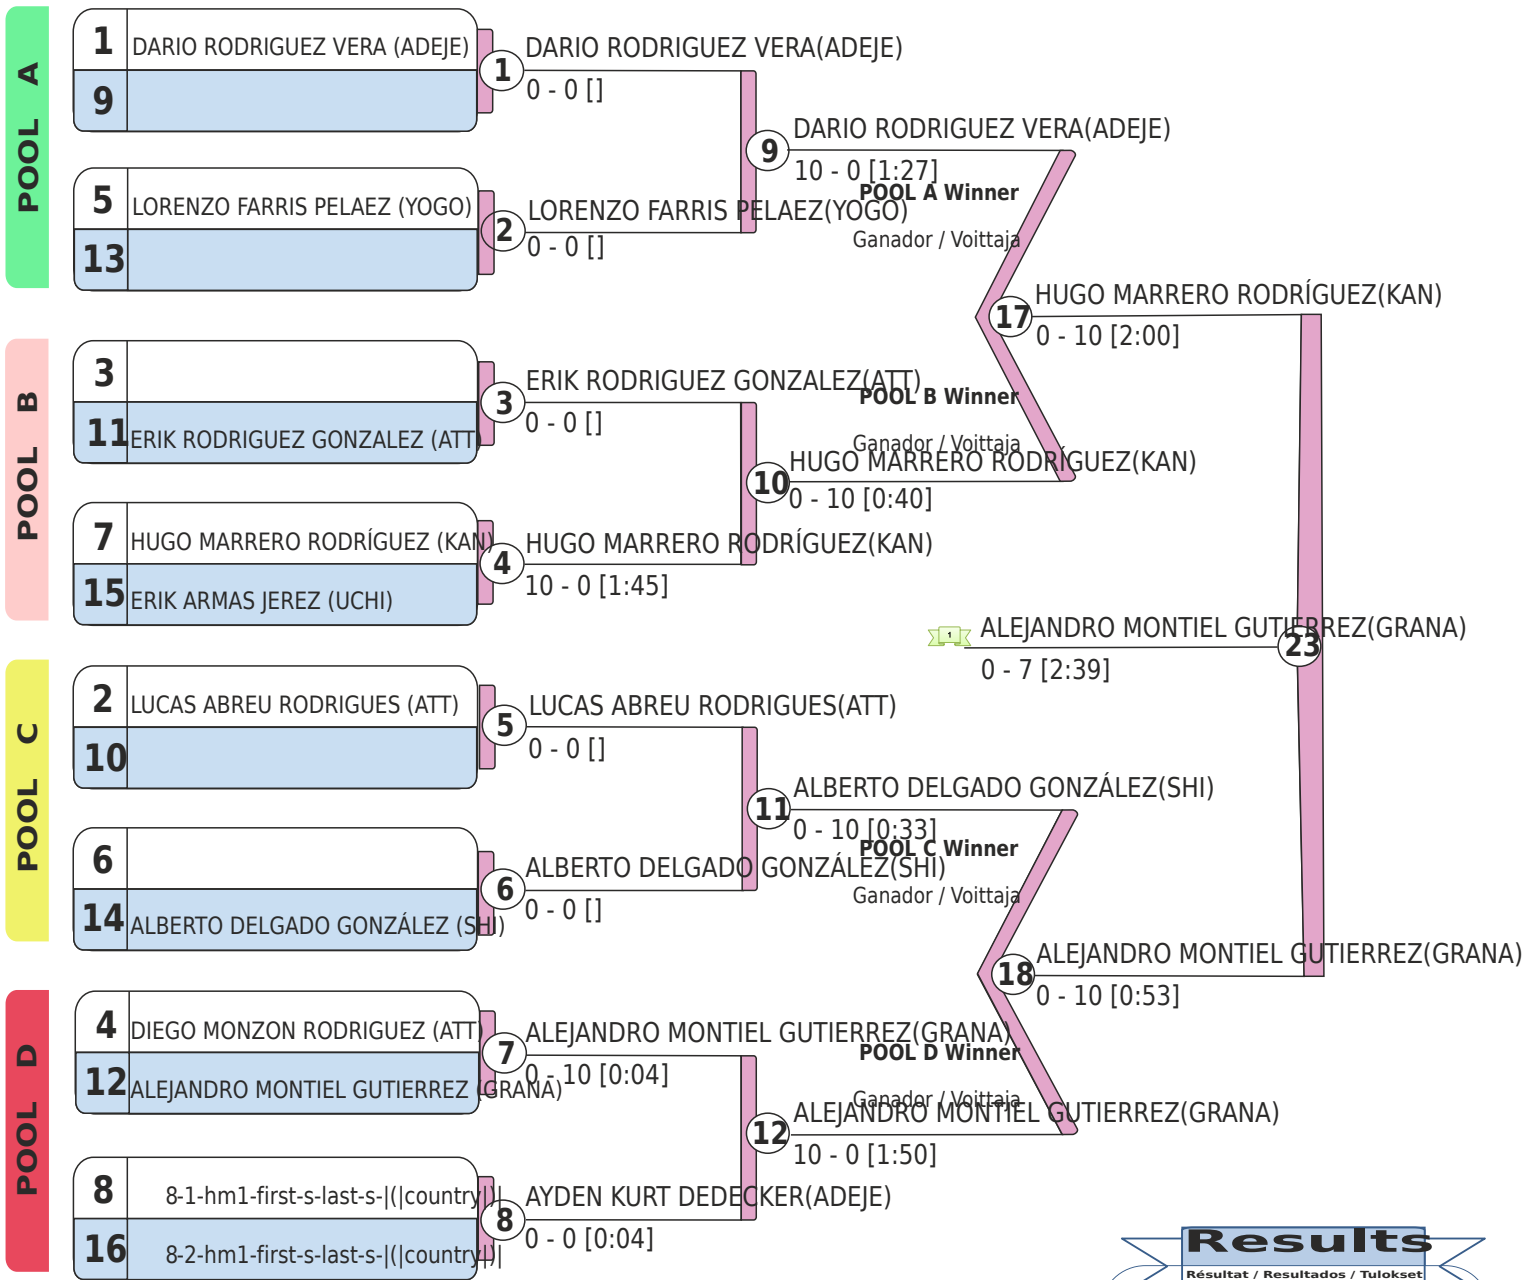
POOL A

1 DARIO RODRIGUEZ VERA (ADEJE)
9

5 LORENZO FARRIS PELAEZ (YOGO)
13

POOL B

3
11 ERIK RODRIGUEZ GONZALEZ (ATT)

7 HUGO MARRERO RODRÍGUEZ (KAN)
15 ERIK ARMAS JEREZ (UCHI)

POOL C

2 LUCAS ABREU RODRIGUES (ATT)
10

6
14 ALBERTO DELGADO GONZÁLEZ (SHI)

POOL D

4 DIEGO MONZON RODRIGUEZ (ATT)
12 ALEJANDRO MONTIEL GUTIERREZ (GRANA)

8 8-1-hm1-first-s-last-s-|(|country|)|
16 8-2-hm1-first-s-last-s-|(|country|)|

1 DARIO RODRIGUEZ VERA(ADEJE)
0 - 0 []

2 LORENZO FARRIS PELAEZ(YOGO)
0 - 0 []

3 ERIK RODRIGUEZ GONZALEZ(ATT)
0 - 0 []

4 HUGO MARRERO RODRÍGUEZ(KAN)
10 - 0 [1:45]

5 LUCAS ABREU RODRIGUES(ATT)
0 - 0 []

6 ALBERTO DELGADO GONZÁLEZ(SHI)
0 - 0 []

7 ALEJANDRO MONTIEL GUTIERREZ(GRANA)
0 - 10 [0:04]

8 AYDEN KURT DEDECKER(ADEJE)
0 - 0 [0:04]

9 DARIO RODRIGUEZ VERA(ADEJE)
10 - 0 [1:27]

POOL A Winner
Ganador / Voittaja

10 HUGO MARRERO RODRÍGUEZ(KAN)
0 - 10 [0:40]

POOL B Winner
Ganador / Voittaja

11 ALBERTO DELGADO GONZÁLEZ(SHI)
0 - 10 [0:33]

POOL C Winner
Ganador / Voittaja

12 ALEJANDRO MONTIEL GUTIERREZ(GRANA)
10 - 0 [1:50]

POOL D Winner
Ganador / Voittaja

17 HUGO MARRERO RODRÍGUEZ(KAN)
0 - 10 [2:00]

18 ALEJANDRO MONTIEL GUTIERREZ(GRANA)
0 - 10 [0:53]

1
23 ALEJANDRO MONTIEL GUTIERREZ(GRANA)
0 - 7 [2:39]

Results
Résultat / Resultados / Tulokset